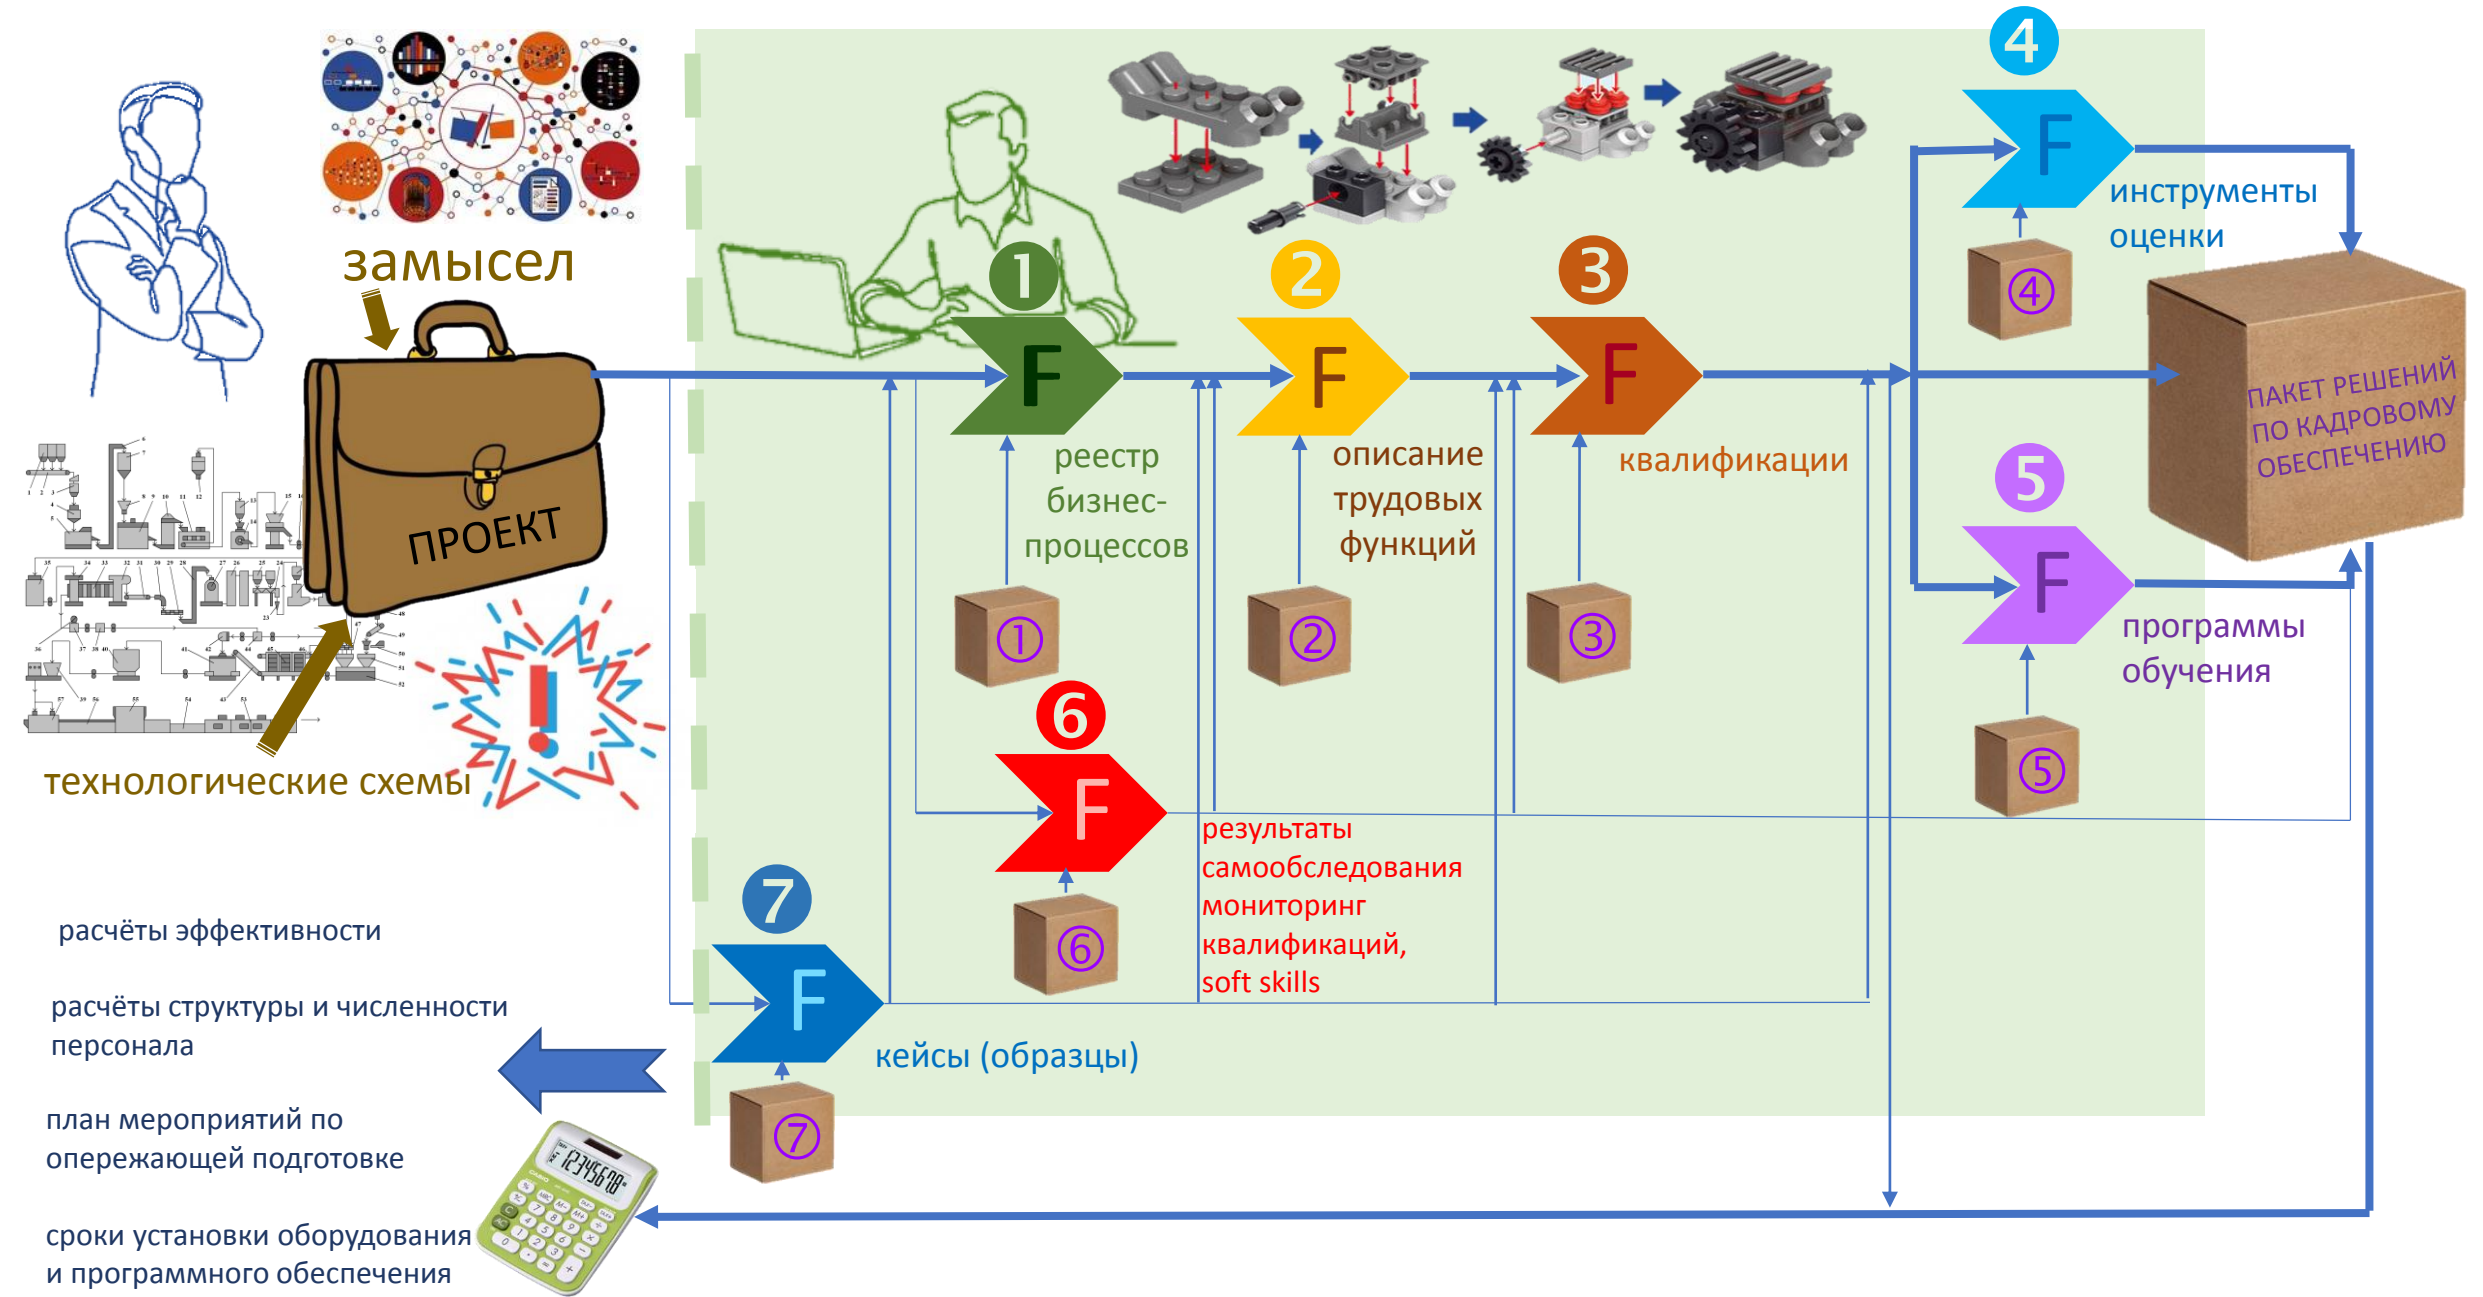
замысел

ПРОЕКТ

технологические схемы

1 F реестр бизнес-процессов ①

2 F описание трудовых функций ②

3 F квалификации ③

4 F инструменты оценки ④

5 F программы обучения ⑤

6 F результаты самообследования мониторинг квалификаций, soft skills ⑥

7 F кейсы (образцы) ⑦

ПАКЕТ РЕШЕНИЙ ПО КАДРОВОМУ ОБЕСПЕЧЕНИЮ

расчёты эффективности

расчёты структуры и численности персонала

план мероприятий по опережающей подготовке

сроки установки оборудования и программного обеспечения

12345678